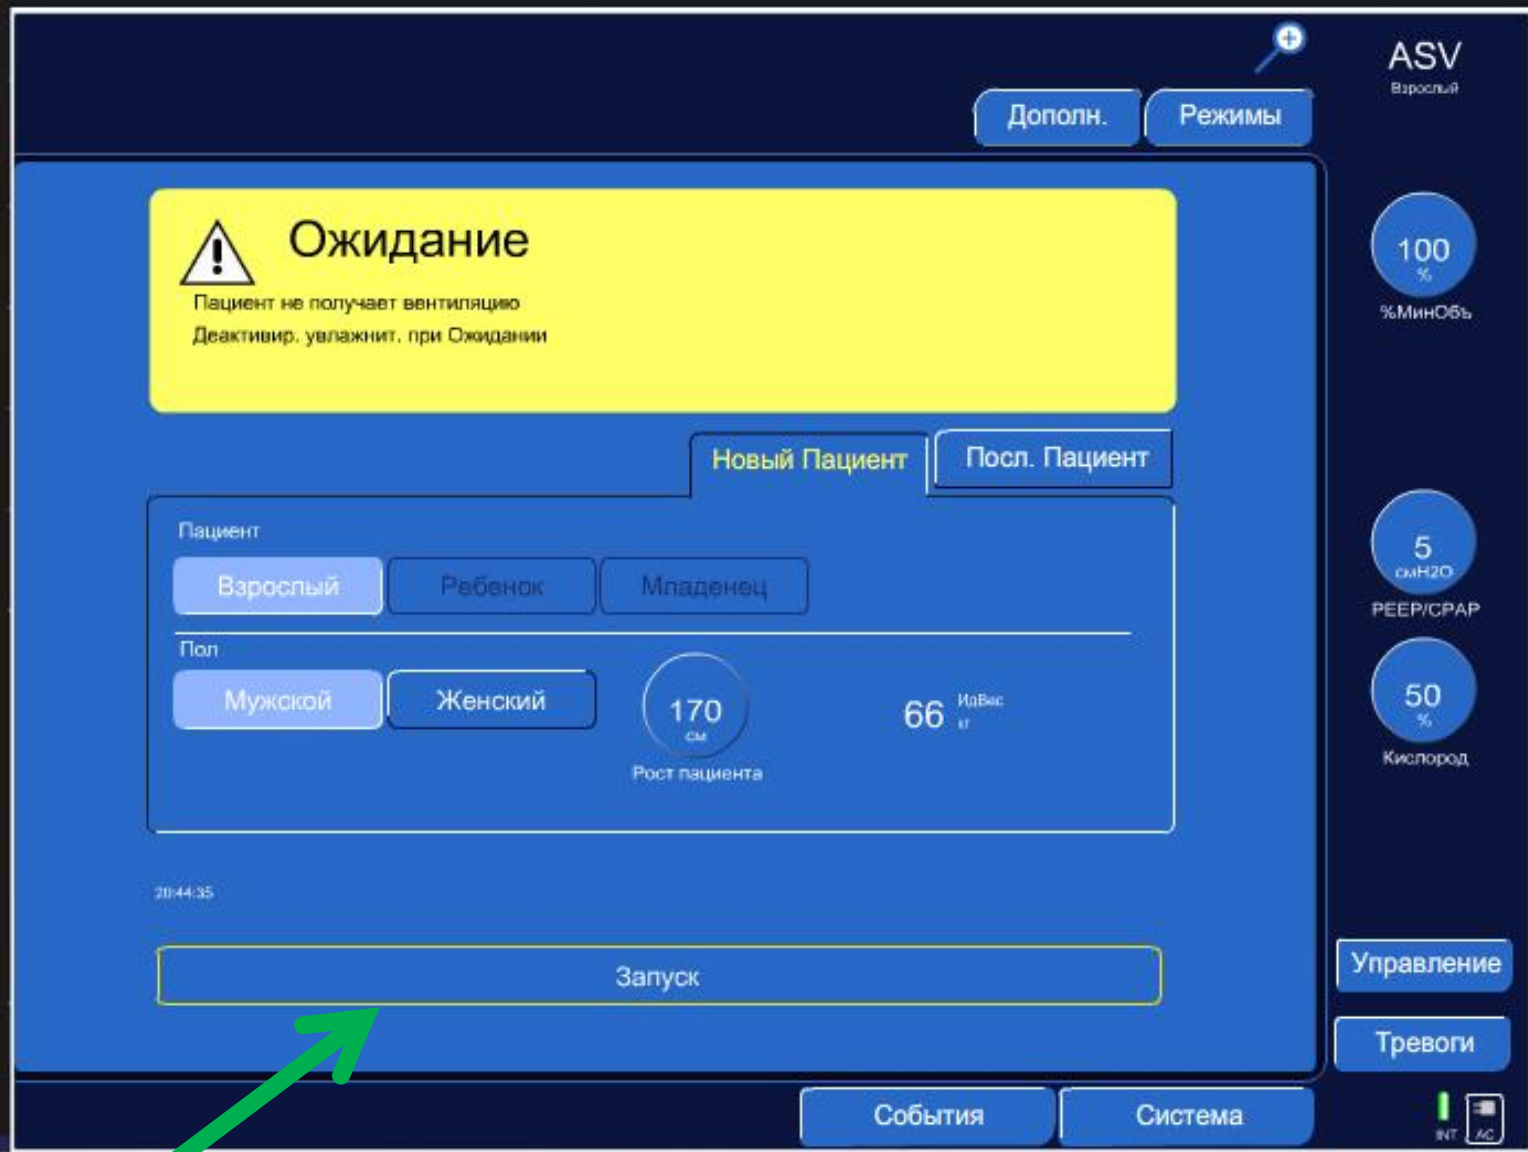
ASV
Взрослый

Дополн.
Режимы

Ожидание
Пациент не получает вентиляцию
Деактивир. увлажнит. при Ожидании

100
%
%МинОбъ

Новый Пациент
Посл. Пациент

Пациент
Взрослый
Ребенок
Младенец

5
смН2О
PEEP/CPAP

Пол
Мужской
Женский
170
см
Рост пациента
66
ИдВес
кг

50
%
Кислород

20:44:35

Запуск

Управление
Тревоги

События
Система
INT
AC